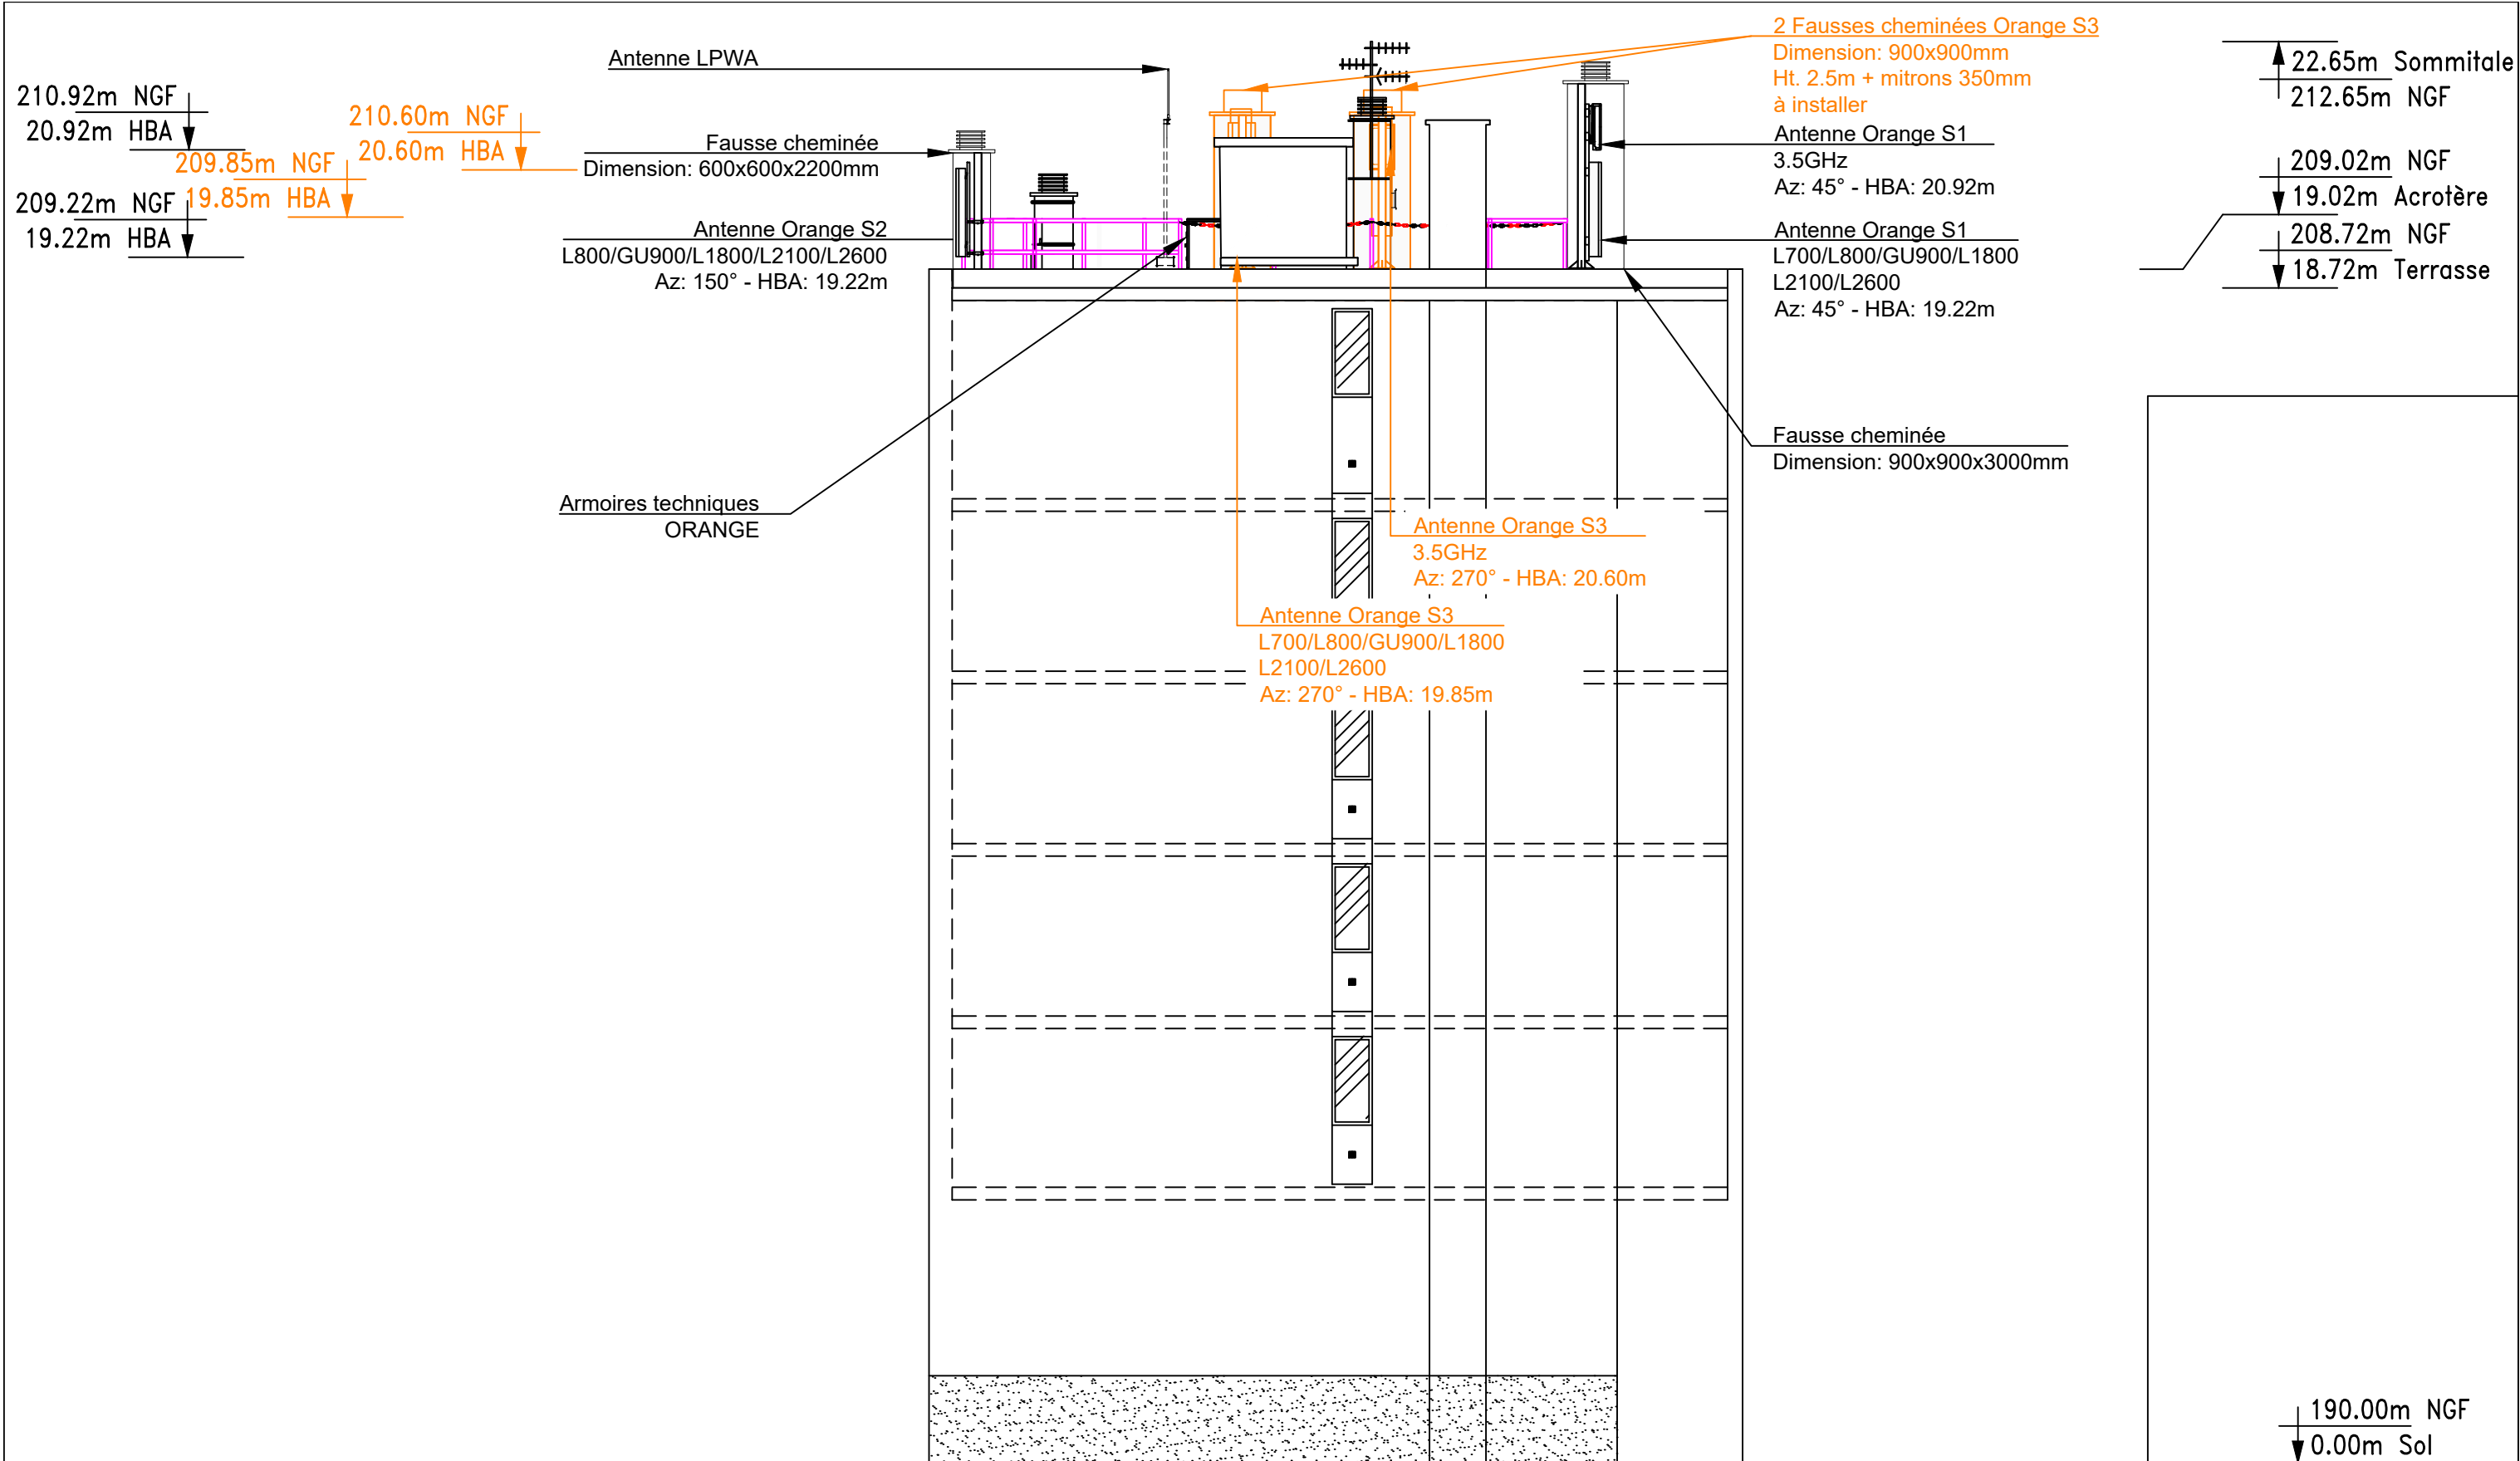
210.92m NGF
20.92m HBA

210.60m NGF
20.60m HBA

209.85m NGF
19.85m HBA

209.22m NGF
19.22m HBA

Antenne LPWA

Fausse cheminée
Dimension: 600x600x2200mm

Antenne Orange S2
L800/GU900/L1800/L2100/L2600
Az: 150° - HBA: 19.22m

2 Fausses cheminées Orange S3
Dimension: 900x900mm
Ht. 2.5m + mitrons 350mm
à installer

Antenne Orange S1
3.5GHz
Az: 45° - HBA: 20.92m

Antenne Orange S1
L700/L800/GU900/L1800
L2100/L2600
Az: 45° - HBA: 19.22m

22.65m Sommitale
212.65m NGF

209.02m NGF
19.02m Acrotère

208.72m NGF
18.72m Terrasse

Fausse cheminée
Dimension: 900x900x3000mm

Armoires techniques
ORANGE

Antenne Orange S3
3.5GHz
Az: 270° - HBA: 20.60m

Antenne Orange S3
L700/L800/GU900/L1800
L2100/L2600
Az: 270° - HBA: 19.85m

190.00m NGF
0.00m Sol